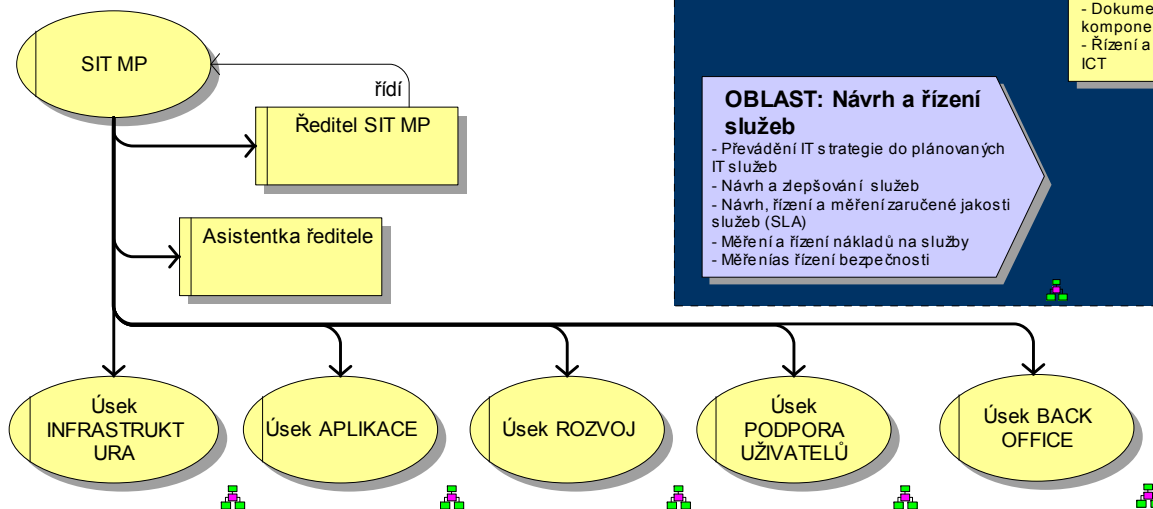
SIT MP

řídí

Ředitel SIT MP

Asistentka ředitele

- Dokume
kompone
- Řízení a
ICT

OBLAST: Návrh a řízení služeb

- Převádění IT strategie do plánovaných IT služeb
- Návrh a zlepšování služeb
- Návrh, řízení a měření zaručené jakosti služeb (SLA)
- Měření a řízení nákladů na služby
- Měřenías řízení bezpečnosti

Úsek INFRASTRUKTURA

Úsek APLIKACE

Úsek ROZVOJ

Úsek PODPORA UŽIVATELŮ

Úsek BACK OFFICE